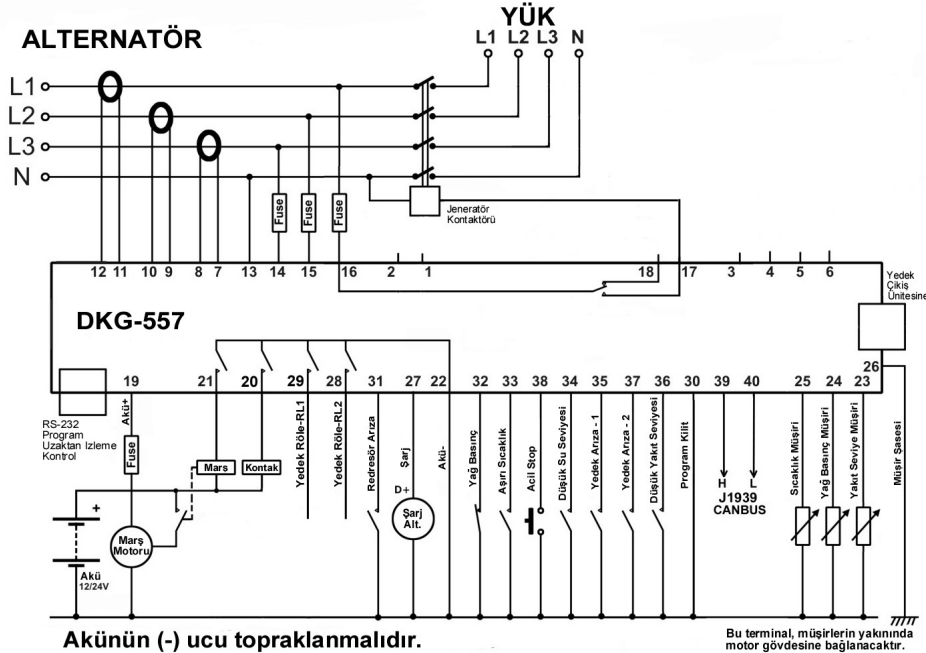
ALTERNATÖR

YÜK
L1 L2 L3 N

L1
L2
L3
N

Fuse
Fuse
Fuse

Jeneratör Kontaktörü

12 11 10 9 8 7 13 14 15 16 2 1 18 17 3 4 5 6

Yedek Çikiş Ünitesine

DKG-557

26

19 21 20 29 28 31 27 22 32 33 38 34 35 37 36 30 39 40 25 24 23

RS-232 Program Uzaktan Izleme Kontrol

Akü+
Fuse
Mars
Kontak
Yedek Röle-RL1
Yedek Röle-RL2
Redresör Arıza
Şarj
Akü-
D+
Şarj Alt.
Yağ Basınç
Aşırı Sıcaklık
Acil Stop
Düşük Su Seviyesi
Yedek Arıza - 1
Yedek Arıza - 2
Düşük Yakıt Seviyesi
Program Kilit
H
L
J1939
CANBUS
Sıcaklık Müşiri
Yağ Basınç Müşiri
Yakıt Seviye Müşiri
Müşir Sasesi

+
Marş Motoru
Akü 12/24V

Akünün (-) ucu topraklanmalıdır.

Bu terminal, müşirlerin yakınında motor gövdesine bağlanacaktır.